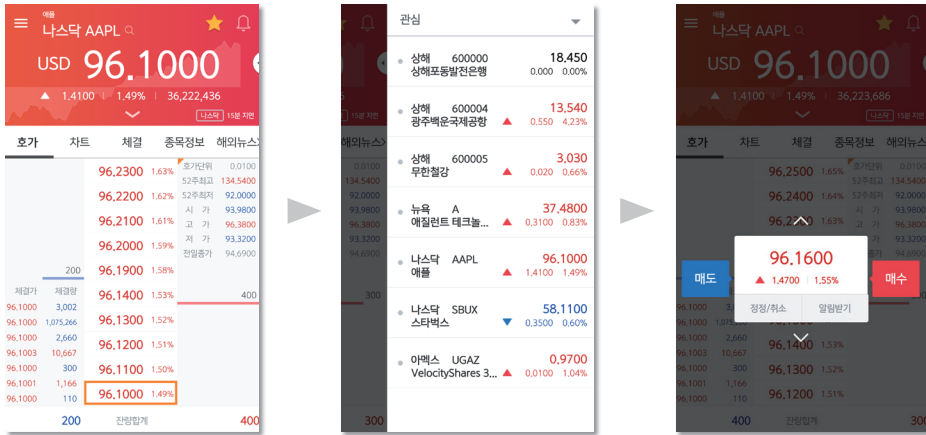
애플
나스닥 AAPL
USD 96.1000
▲ 1.4100 | 1.49% | 36,222,436
나스닥 15분 지연
호가 차트 체결 종목정보 해외뉴스

96.2300 1.63%
96.2200 1.62%
96.2100 1.61%
96.2000 1.59%
96.1900 1.58%
96.1400 1.53%
96.1300 1.52%
96.1200 1.51%
96.1100 1.50%
96.1000 1.49%

호가단위 0.0100
52주최고 134.5400
52주최저 92.0000
시가 93.9800
고가 96.3800
저가 93.3200
전일종가 94.6900

200
400

| 체결가 | 체결량 |
|---|---|
| 96.1000 | 3,002 |
| 96.1000 | 1,075,266 |
| 96.1000 | 2,660 |
| 96.1003 | 10,667 |
| 96.1000 | 300 |
| 96.1000 | 190 |
| 96.1001 | 1,166 |
| 96.1000 | 110 |

200 잔량합계 400

관심

| | |
|---|---|
| 상해 600000 상해포동발전은행 | 18,450 0.000 0.00% |
| 상해 600004 광주백운국제공항 | 13,540 ▲ 0.550 4.23% |
| 상해 600005 무한철강 | 3,030 ▲ 0.020 0.66% |
| 뉴욕 A 애질런트 테크놀... | 37,4800 ▲ 0.3100 0.83% |
| 나스닥 AAPL 애플 | 96.1000 ▲ 1.4100 1.49% |
| 나스닥 SBUX 스타벅스 | 58,1100 ▼ 0.3500 0.60% |
| 아멕스 UGAZ VelocityShares 3... | 0,9700 ▲ 0.0100 1.04% |

애플
나스닥 AAPL
USD 96.1000
▲ 1.4100 | 1.49% | 36,223,686
나스닥 15분 지연
호가 차트 체결 종목정보 해외뉴스
96.2500 1.65%
96.2400 1.64%
96.1600
▲ 1.4700 | 1.55%
매도
매수
정정/취소 알림받기
96.1400 1.53%
96.1300 1.52%
96.1200 1.51%
400 잔량합계